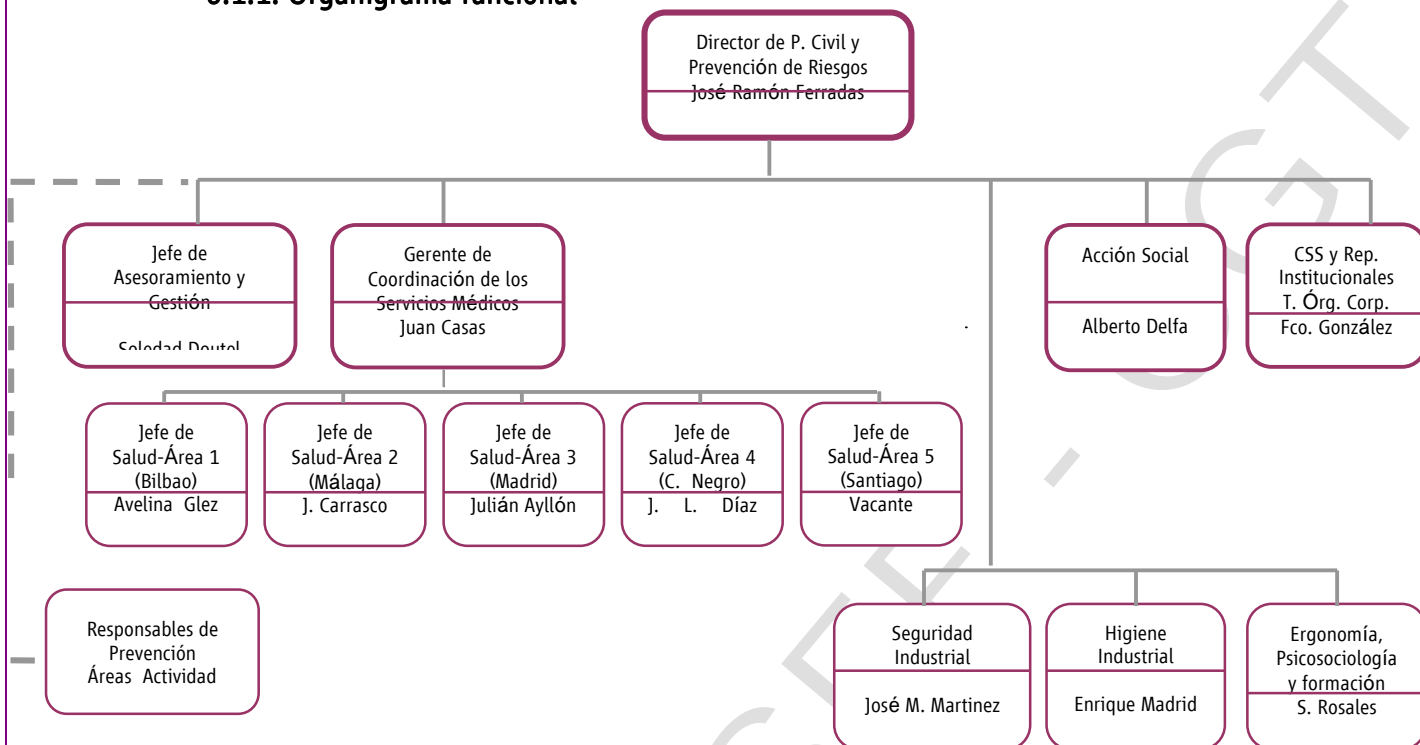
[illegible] Organigrama funcional

Director de P. Civil y Prevención de Riesgos
José Ramón Ferradas

Jefe de Asesoramiento y Gestión
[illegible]

Gerente de Coordinación de los Servicios Médicos
Juan Casas

Acción Social
Alberto Delfa

CSS y Rep. Institucionales T. Órg. Corp.
Fco. González

Jefe de Salud-Área 1 (Bilbao)
Avelina Glez

Jefe de Salud-Área 2 (Málaga)
J. Carrasco

Jefe de Salud-Área 3 (Madrid)
Julián Ayllón

Jefe de Salud-Área 4 (C. Negro)
J. L. Díaz

Jefe de Salud-Área 5 (Santiago)
Vacante

Responsables de Prevención Áreas Actividad

Seguridad Industrial
José M. Martinez

Higiene Industrial
Enrique Madrid

Ergonomía, Psicosociología y formación
S. Rosales